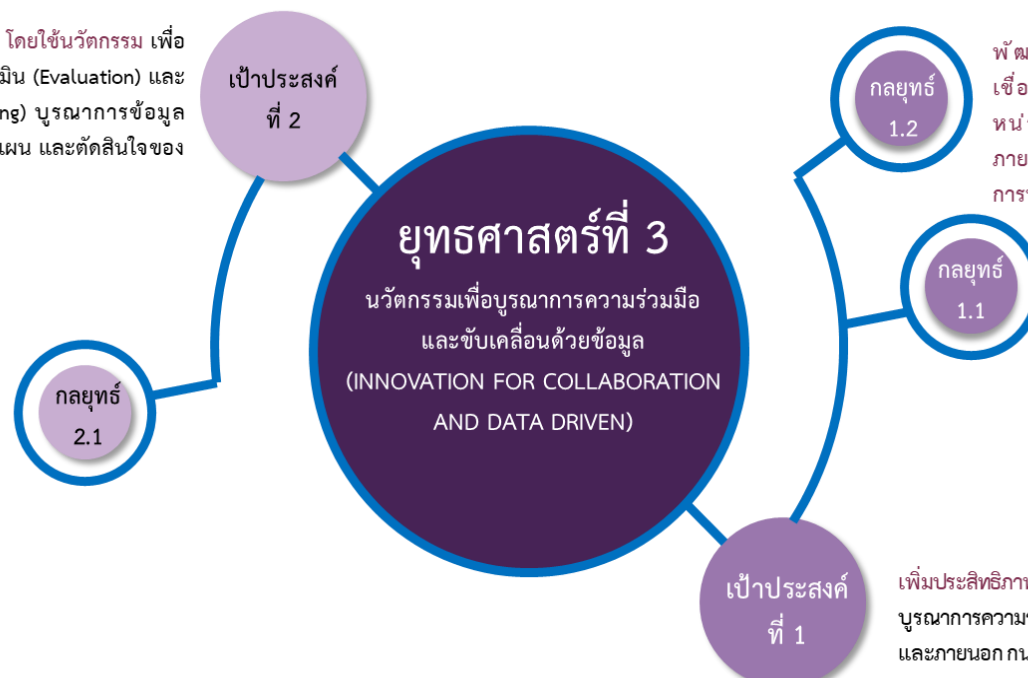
โดยใช้นวัตกรรม เพื่อ
มิน (Evaluation) และ
ng) บูรณาการข้อมูล
แผน และตัดสินใจของ

เป้าประสงค์
ที่ 2

พัฒ
เชื่อ
หน่
ภาย
การ

กลยุทธ์
1.2

ยุทธศาสตร์ที่ 3
นวัตกรรมเพื่อบูรณาการความร่วมมือ
และขับเคลื่อนด้วยข้อมูล
(INNOVATION FOR COLLABORATION
AND DATA DRIVEN)

กลยุทธ์
1.1

กลยุทธ์
2.1

เป้าประสงค์
ที่ 1

เพิ่มประสิทธิภาพ
บูรณาการความ
และภายนอก กน